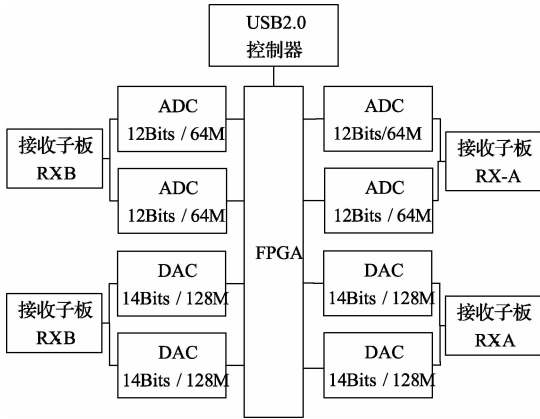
USB2.0
控制器

接收子板
RXB

ADC
12Bits / 64M

ADC
12Bits / 64M

接收子板
RXB

DAC
14Bits / 128M

DAC
14Bits / 128M

FPGA

ADC
12Bits/64M

ADC
12Bits / 64M

接收子板
RX-A

DAC
14Bits / 128M

DAC
14Bits / 128M

接收子板
RXA